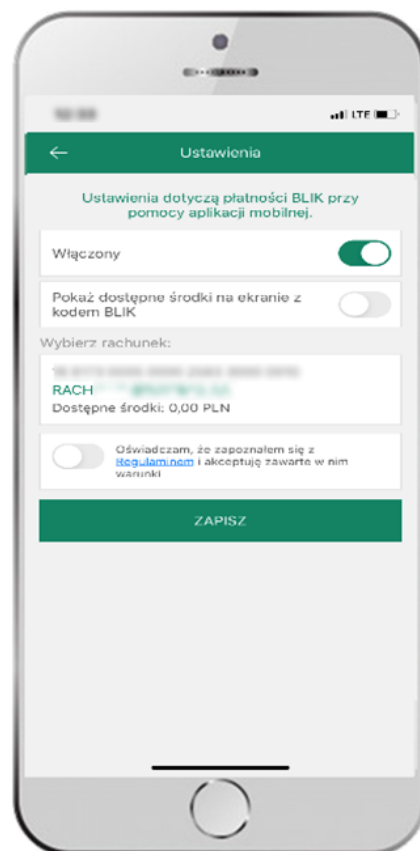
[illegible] LTE

←
Ustawienia

Ustawienia dotyczą płatności BLIK przy pomocy aplikacji mobilnej.

Włączony

Pokaż dostępne środki na ekranie z kodem BLIK

Wybierz rachunek:

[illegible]
RACH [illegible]
Dostępne środki: 0,00 PLN

Oświadczam, że zapoznałem się z Regulaminem i akceptuję zawarte w nim warunki

ZAPISZ